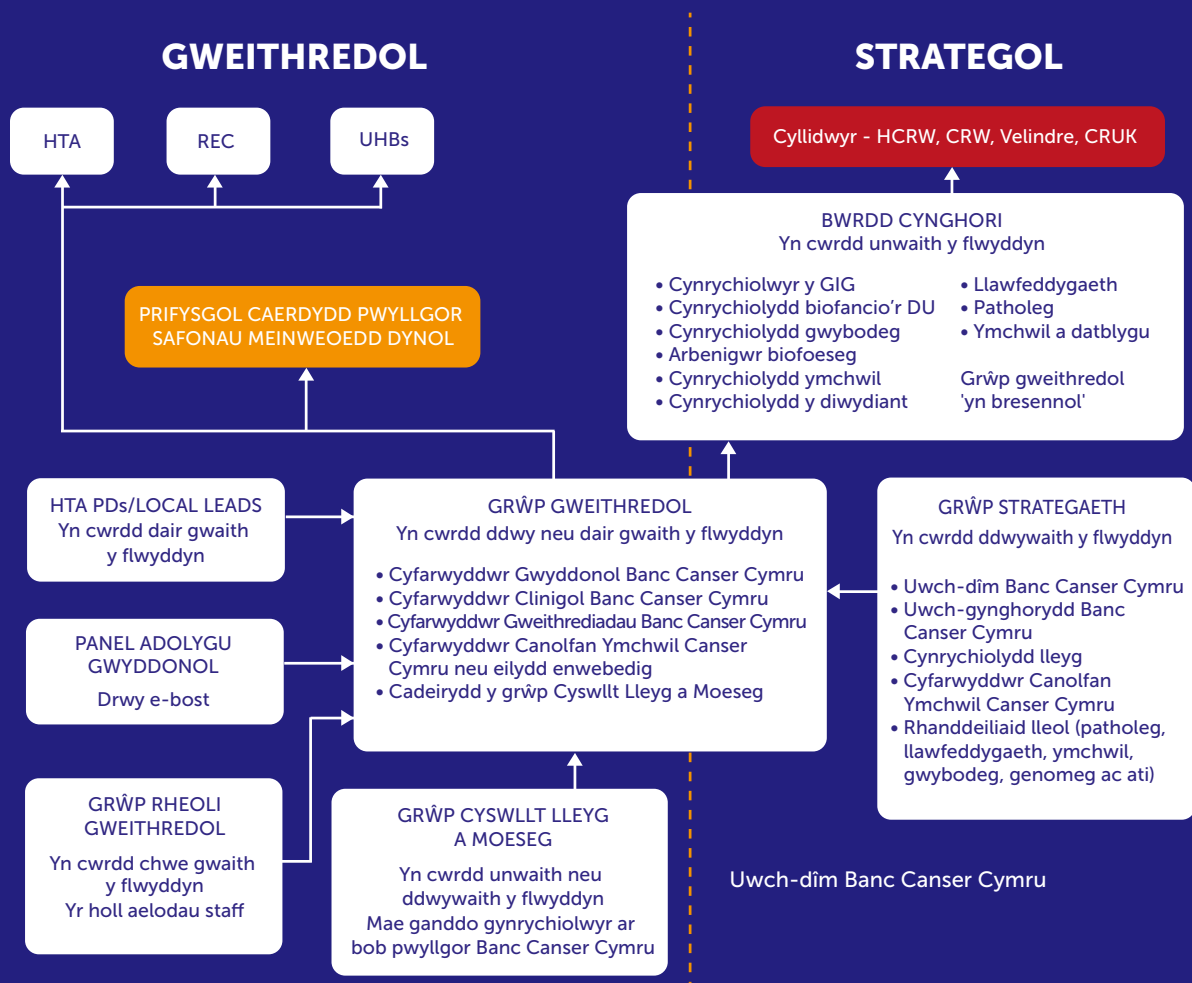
GWEITHREDOL

STRATEGOL

HTA

REC

UHBs

Cyllidwyr - HCRW, CRW, Velindre, CRUK

BWRDD CYNGHORI
Yn cwrdd unwaith y flwyddyn

• Cynrychiolwyr y GIG
• Cynrychiolydd biofancio'r DU
• Cynrychiolydd gwybodeg
• Arbenigwr biofoeseg
• Cynrychiolydd ymchwil
• Cynrychiolydd y diwydiant

• Llawfeddygaeth
• Patholeg
• Ymchwil a datblygu

Grŵp gweithredol 'yn bresennol'

PRIFYSGOL CAERDYDD PWYLLGOR SAFONAU MEINWEOEDD DYNOL

HTA PDs/LOCAL LEADS
Yn cwrdd dair gwaith y flwyddyn

GRŴP GWEITHREDOL
Yn cwrdd ddwy neu dair gwaith y flwyddyn

• Cyfarwyddwr Gwyddonol Banc Canser Cymru
• Cyfarwyddwr Clinigol Banc Canser Cymru
• Cyfarwyddwr Gweithrediadau Banc Canser Cymru
• Cyfarwyddwr Canolfan Ymchwil Canser Cymru neu eilydd enwebedig
• Cadeirydd y grŵp Cyswllt Lleyg a Moeseg

GRŴP STRATEGAETH
Yn cwrdd ddwywaith y flwyddyn

• Uwch-dîm Banc Canser Cymru
• Uwch-gynghorydd Banc Canser Cymru
• Cynrychiolydd lleyg
• Cyfarwyddwr Canolfan Ymchwil Canser Cymru
• Rhanddeiliaid lleol (patholeg, llawfeddygaeth, ymchwil, gwybodeg, genomeg ac ati)

PANEL ADOLYGU GWYDDONOL
Drwy e-bost

GRŴP RHEOLI GWEITHREDOL
Yn cwrdd chwe gwaith y flwyddyn
Yr holl aelodau staff

GRŴP CYSWLLT LLEYG A MOESEG
Yn cwrdd unwaith neu ddwywaith y flwyddyn
Mae ganddo gynrychiolwyr ar bob pwyllgor Banc Canser Cymru

Uwch-dîm Banc Canser Cymru